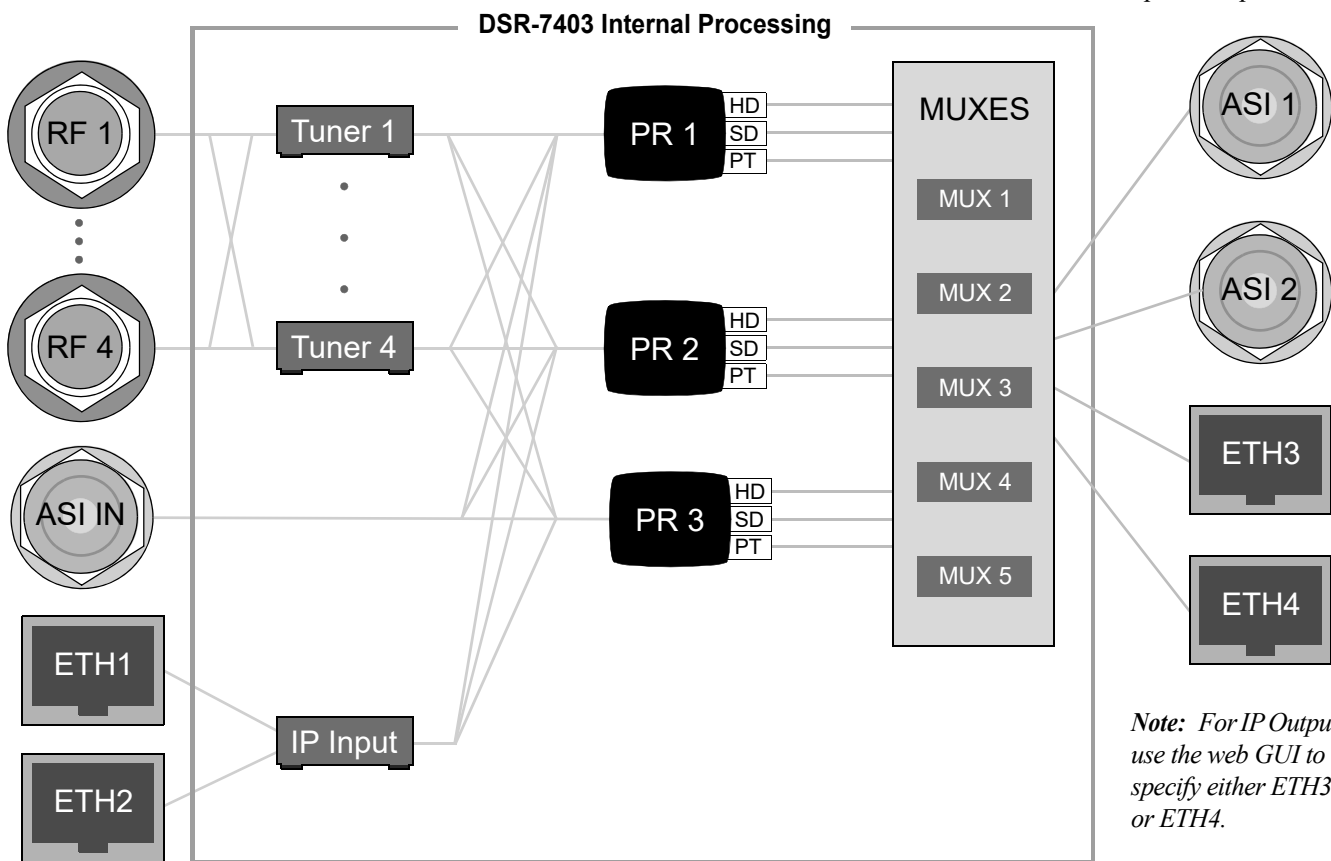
DSR-7403 Internal Processing

RF 1

RF 4

ASI IN

ETH1

ETH2

Tuner 1

Tuner 4

IP Input

PR 1
HD
SD
PT

PR 2
HD
SD
PT

PR 3
HD
SD
PT

MUXES
MUX 1
MUX 2
MUX 3
MUX 4
MUX 5

ASI 1

ASI 2

ETH3

ETH4

Note: For IP Outpu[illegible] use the web GUI to specify either ETH3 or ETH4.